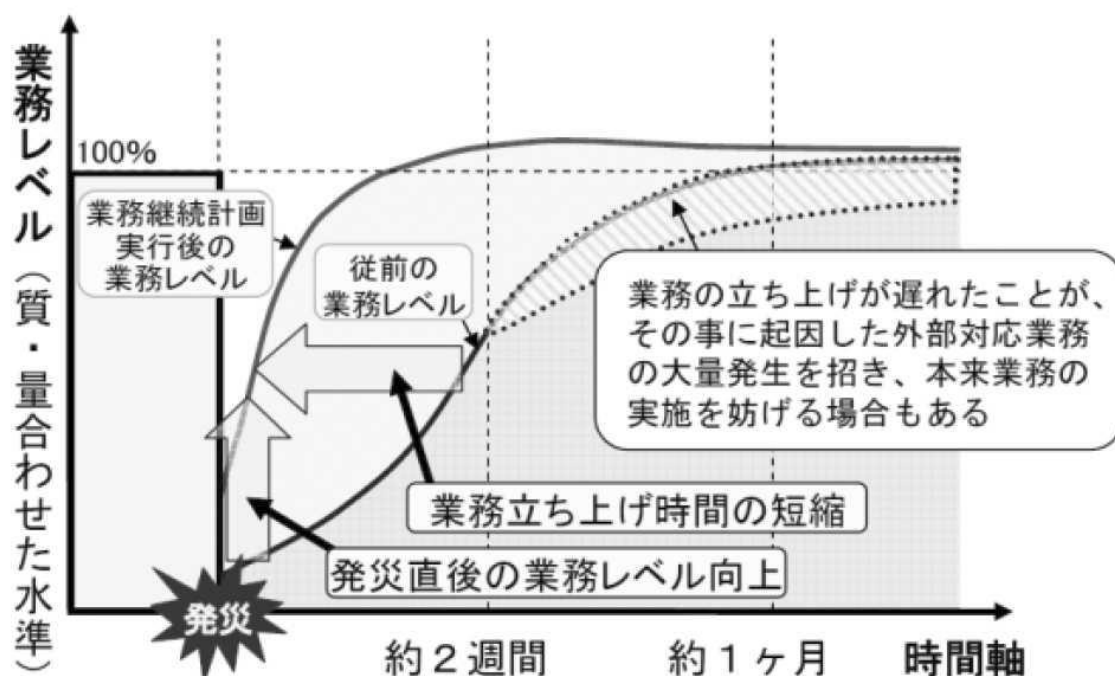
業務レベル（質・量合わせた水準）

100%

業務継続計画実行後の業務レベル

従前の業務レベル

業務の立ち上げが遅れたことが、その事に起因した外部対応業務の大量発生を招き、本来業務の実施を妨げる場合もある

業務立ち上げ時間の短縮

発災直後の業務レベル向上

発災

約２週間

約１ヶ月

時間軸